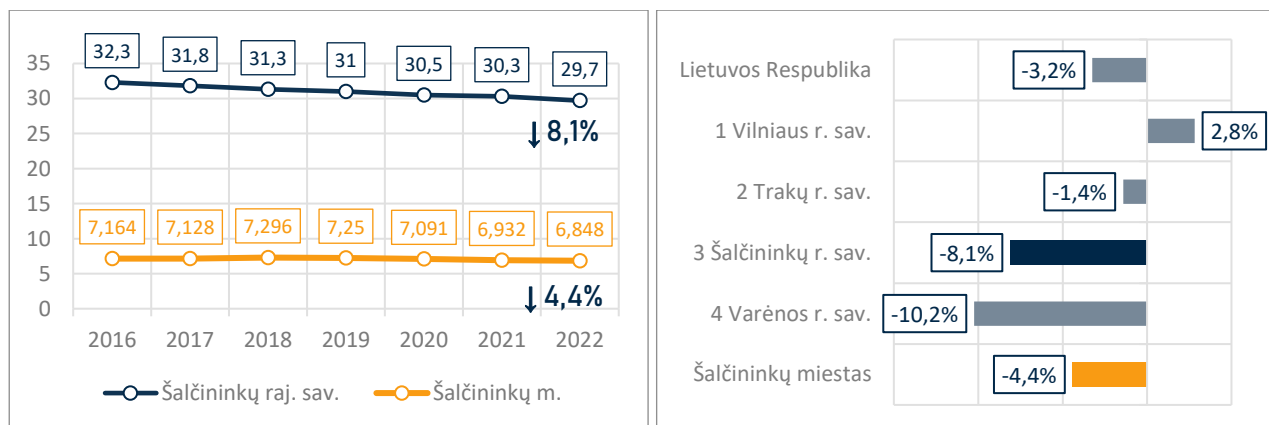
35
30
25
20
15
10
5
0

32,3 31,8 31,3 31 30,5 30,3 29,7

↓8,1%

7,164 7,128 7,296 7,25 7,091 6,932 6,848

↓4,4%

2016 2017 2018 2019 2020 2021 2022

Šalčininkų raj. sav.
Šalčininkų m.

Lietuvos Respublika -3,2%
1 Vilniaus r. sav. 2,8%
2 Trakų r. sav. -1,4%
3 Šalčininkų r. sav. -8,1%
4 Varėnos r. sav. -10,2%
Šalčininkų miestas -4,4%